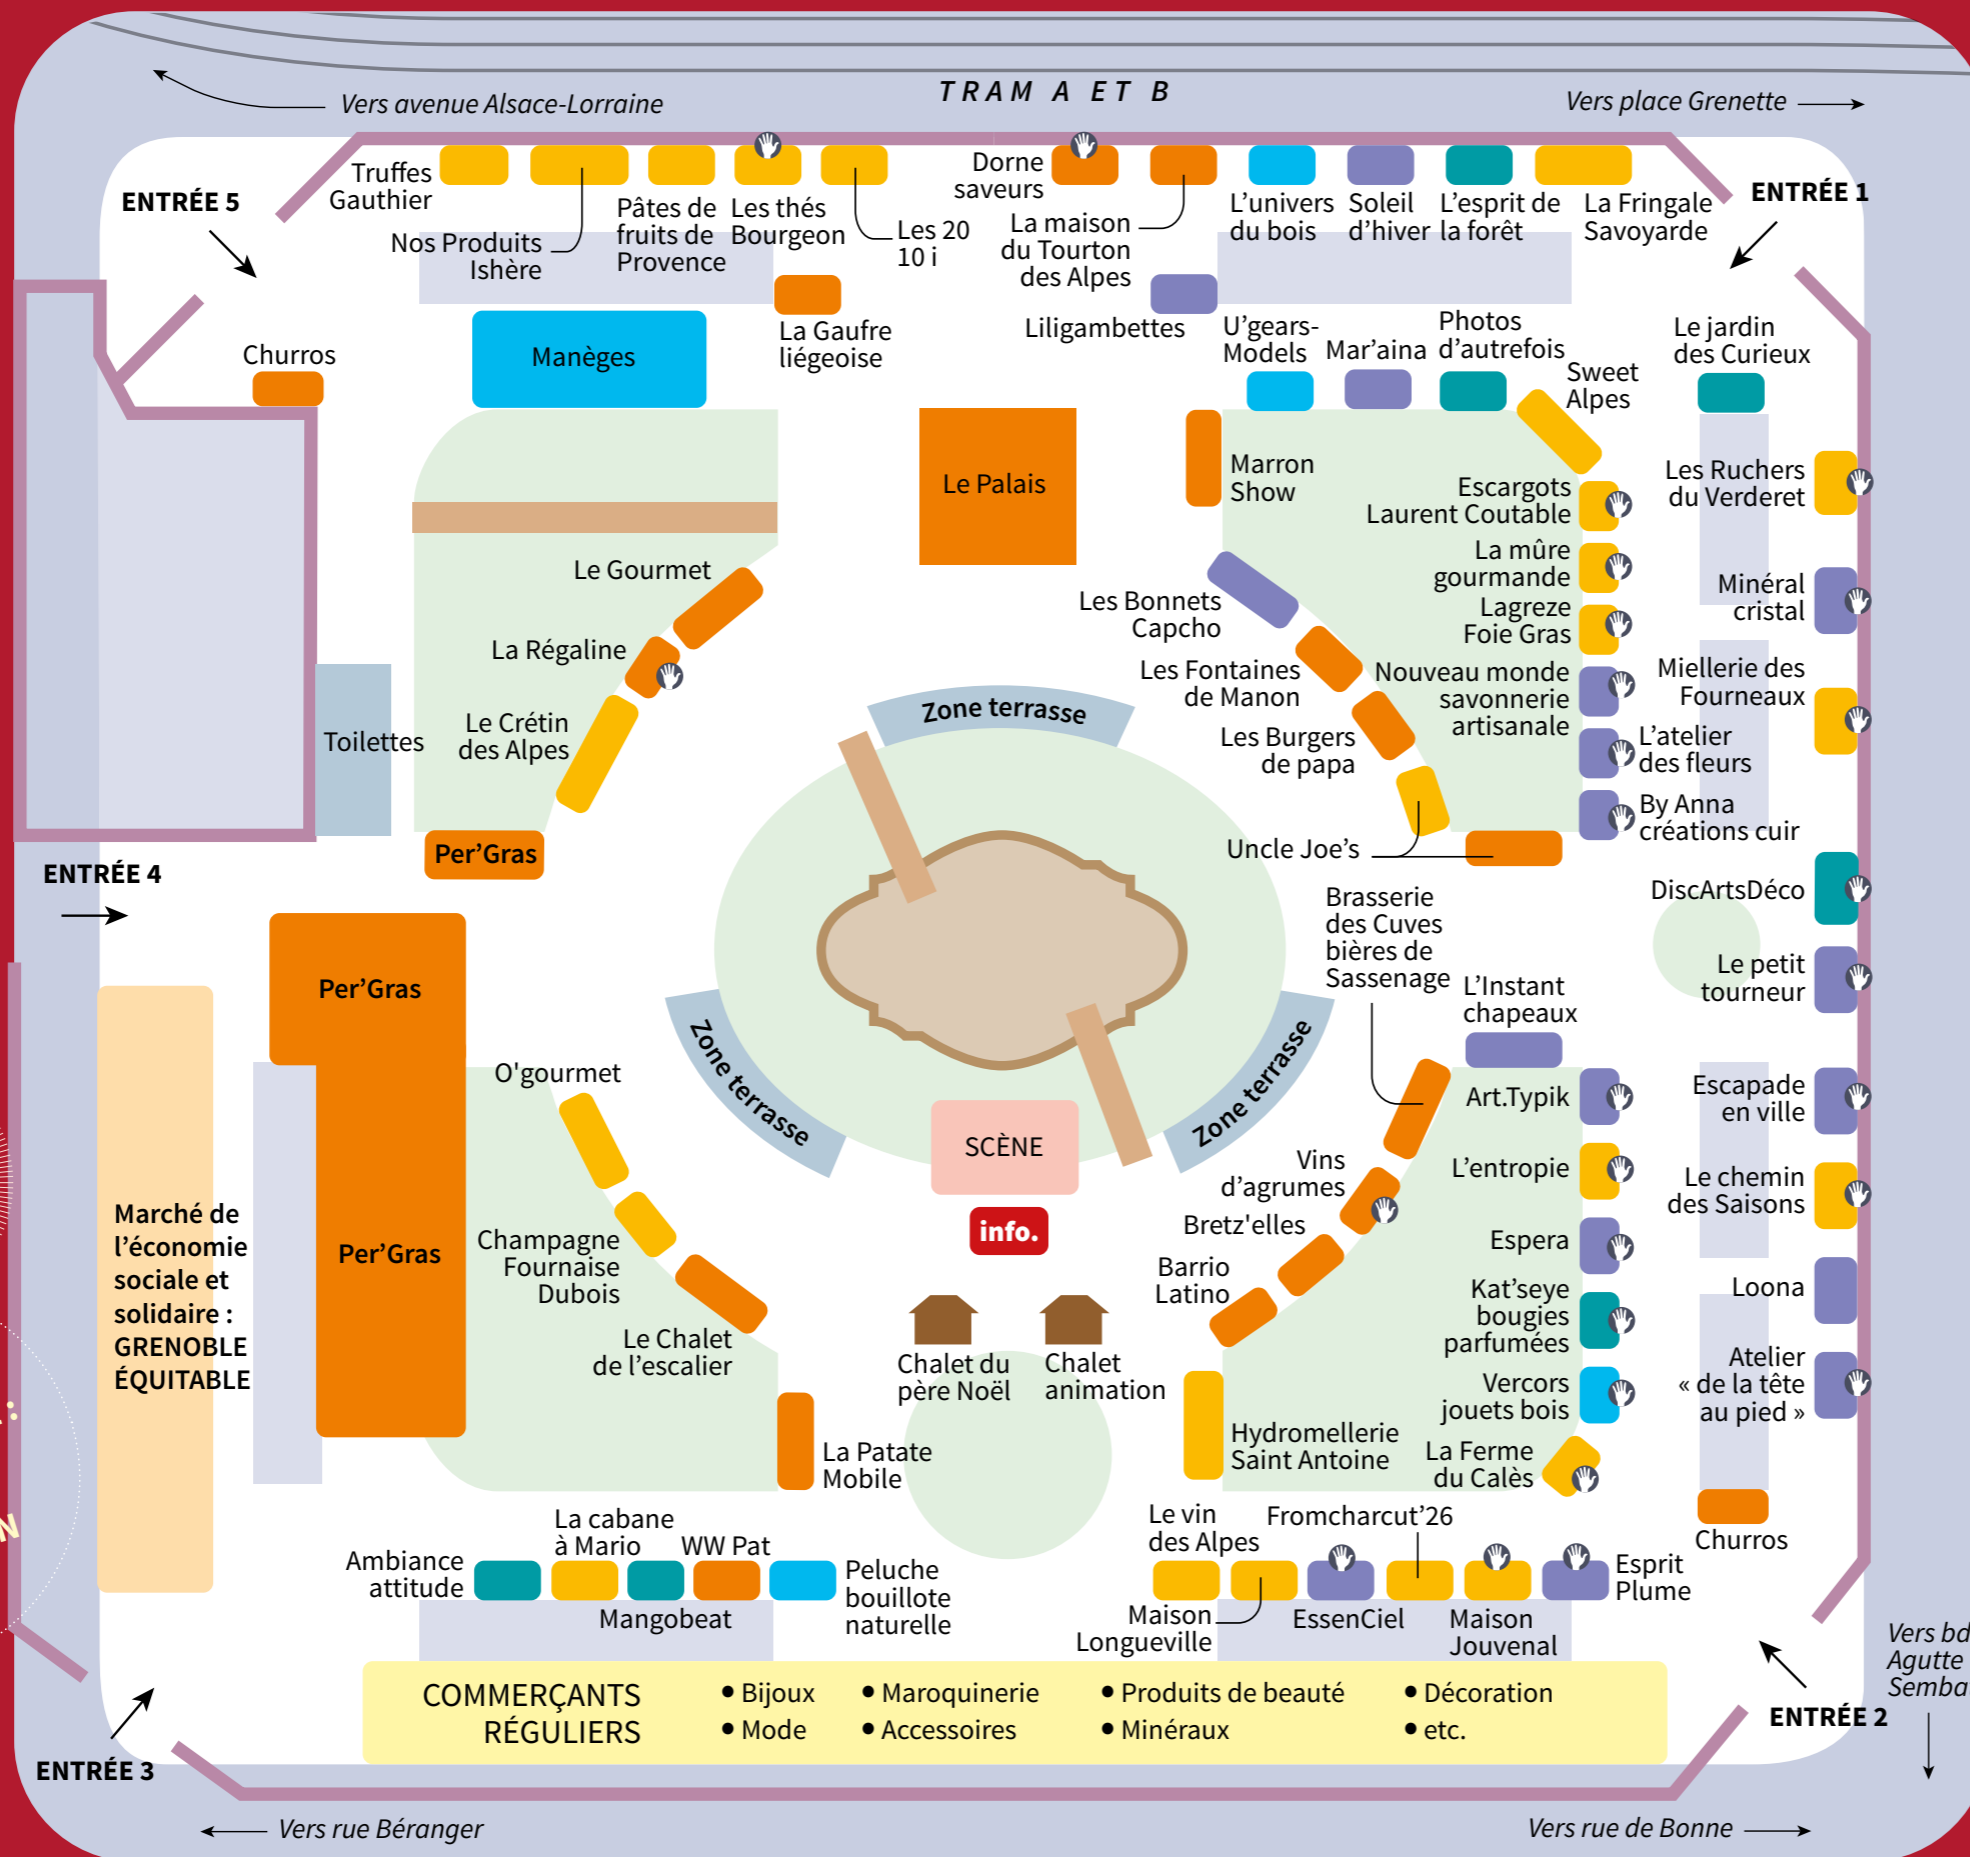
Vers avenue Alsace-Lorraine

TRAM A ET B

Vers place Grenette

ENTRÉE 5

ENTRÉE 1

Truffes Gauthier

Nos Produits Ishère

Pâtes de fruits de Provence

Les thés Bourgeon

Les 20 10 i

Dorne saveurs

La maison du Tourton des Alpes

L'univers du bois

Soleil d'hiver

L'esprit de la forêt

La Fringale Savoyarde

Churros

Manèges

La Gaufre liégeoise

Liligambettes

U'gears-Models

Mar'aina

Photos d'autrefois

Sweet Alpes

Le jardin des Curieux

Le Palais

Marron Show

Escargots Laurent Coutable

Les Ruchers du Verderet

La mûre gourmande

Minéral cristal

Lagreze Foie Gras

Le Gourmet

La Régaline

Les Bonnets Capcho

Les Fontaines de Manon

Nouveau monde savonnerie artisanale

Miellerie des Fourneaux

Toilettes

Le Crétin des Alpes

Zone terrasse

Les Burgers de papa

L'atelier des fleurs

By Anna créations cuir

Uncle Joe's

Per'Gras

ENTRÉE 4

DiscArtsDéco

Brasserie des Cuves bières de Sassenage

Le petit tourneur

Per'Gras

L'Instant chapeaux

O'gourmet

Zone terrasse

Zone terrasse

Art.Typik

Escapade en ville

SCÈNE

Vins d'agrumes

L'entropie

Le chemin des Saisons

info.

Bretz'elles

Marché de l'économie sociale et solidaire : GRENOBLE ÉQUITABLE

Per'Gras

Champagne Fournaise Dubois

Espera

Barrio Latino

Loona

Kat'seye bougies parfumées

Le Chalet de l'escalier

Chalet du père Noël

Chalet animation

Atelier « de la tête au pied »

Vercors jouets bois

Hydromellerie Saint Antoine

La Ferme du Calès

La Patate Mobile

Churros

La cabane à Mario

WW Pat

Le vin des Alpes

Fromcharcut'26

Ambiance attitude

Peluche bouillote naturelle

Esprit Plume

Mangobeat

Maison Longueville

EssenCiel

Maison Jouvenal

Vers bd Agutte Semba

ENTRÉE 2

COMMERÇANTS RÉGULIERS
• Bijoux
• Mode
• Maroquinerie
• Accessoires
• Produits de beauté
• Minéraux
• Décoration
• etc.

ENTRÉE 3

Vers rue Béranger

Vers rue de Bonne